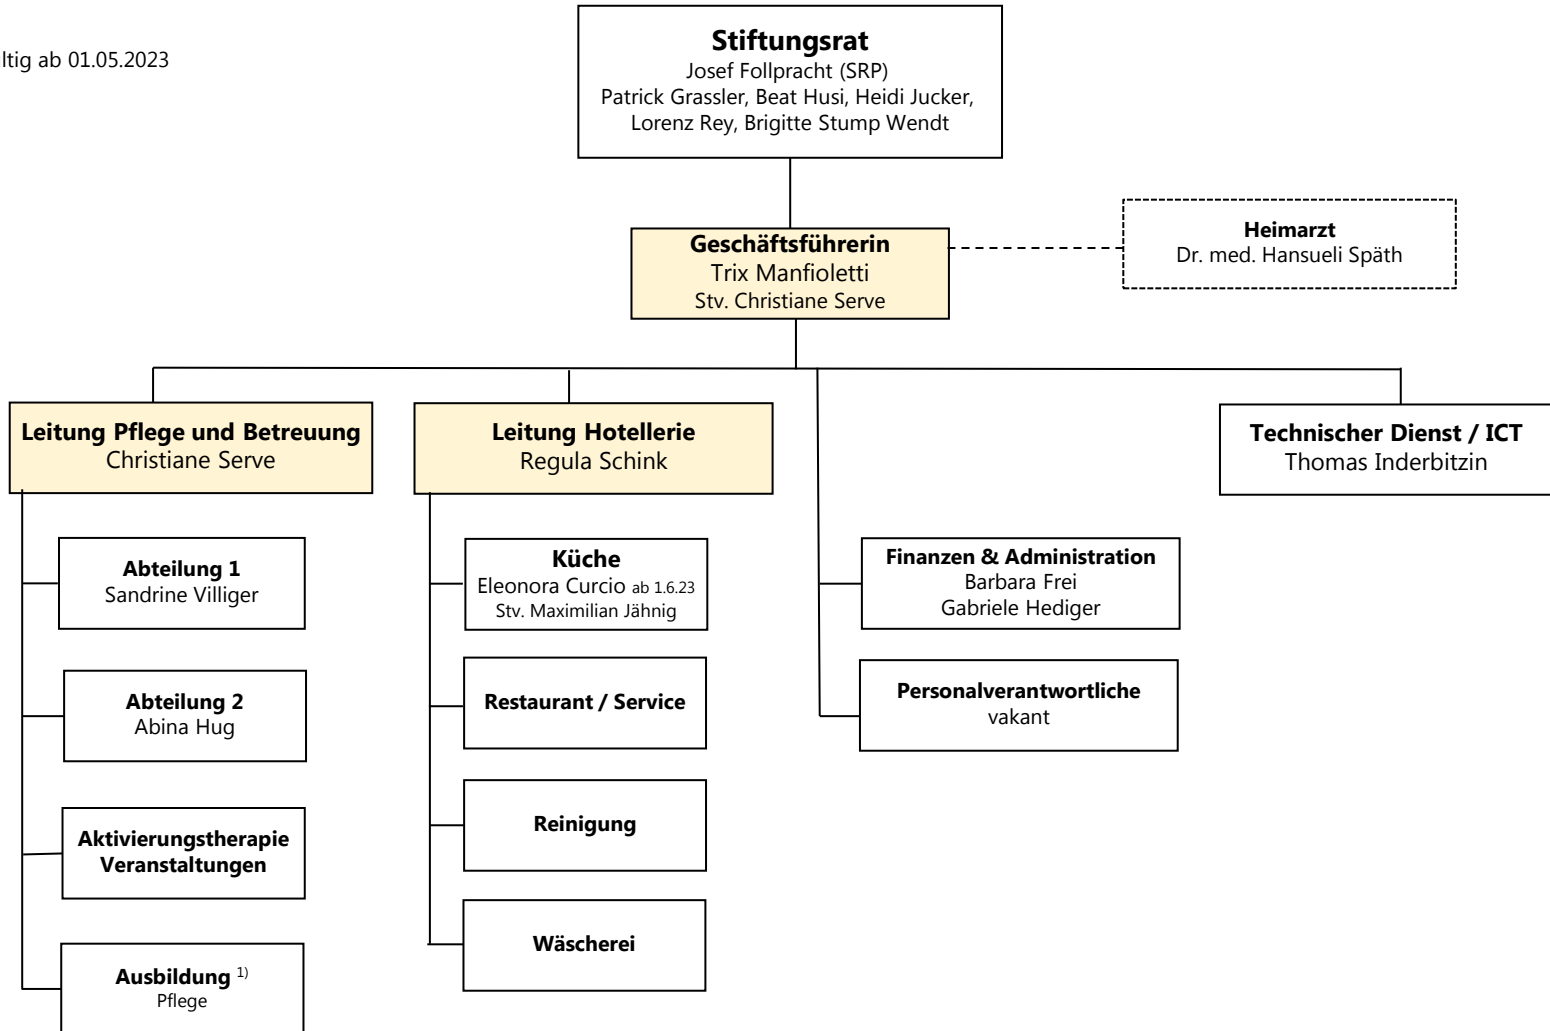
ltig ab 01.05.2023

**Stiftungsrat**
Josef Follpracht (SRP)
Patrick Grassler, Beat Husi, Heidi Jucker, Lorenz Rey, Brigitte Stump Wendt

**Geschäftsführerin**
Trix Manfioletti
Stv. Christiane Serve

**Heimarzt**
Dr. med. Hansueli Späth

**Leitung Pflege und Betreuung**
Christiane Serve

**Abteilung 1**
Sandrine Villiger

**Abteilung 2**
Abina Hug

**Aktivierungstherapie Veranstaltungen**

**Ausbildung** $^{1)}$
Pflege

**Leitung Hotellerie**
Regula Schink

**Küche**
Eleonora Curcio ab 1.6.23
Stv. Maximilian Jähnig

**Restaurant / Service**

**Reinigung**

**Wäscherei**

**Finanzen & Administration**
Barbara Frei
Gabriele Hediger

**Personalverantwortliche**
vakant

**Technischer Dienst / ICT**
Thomas Inderbitzin